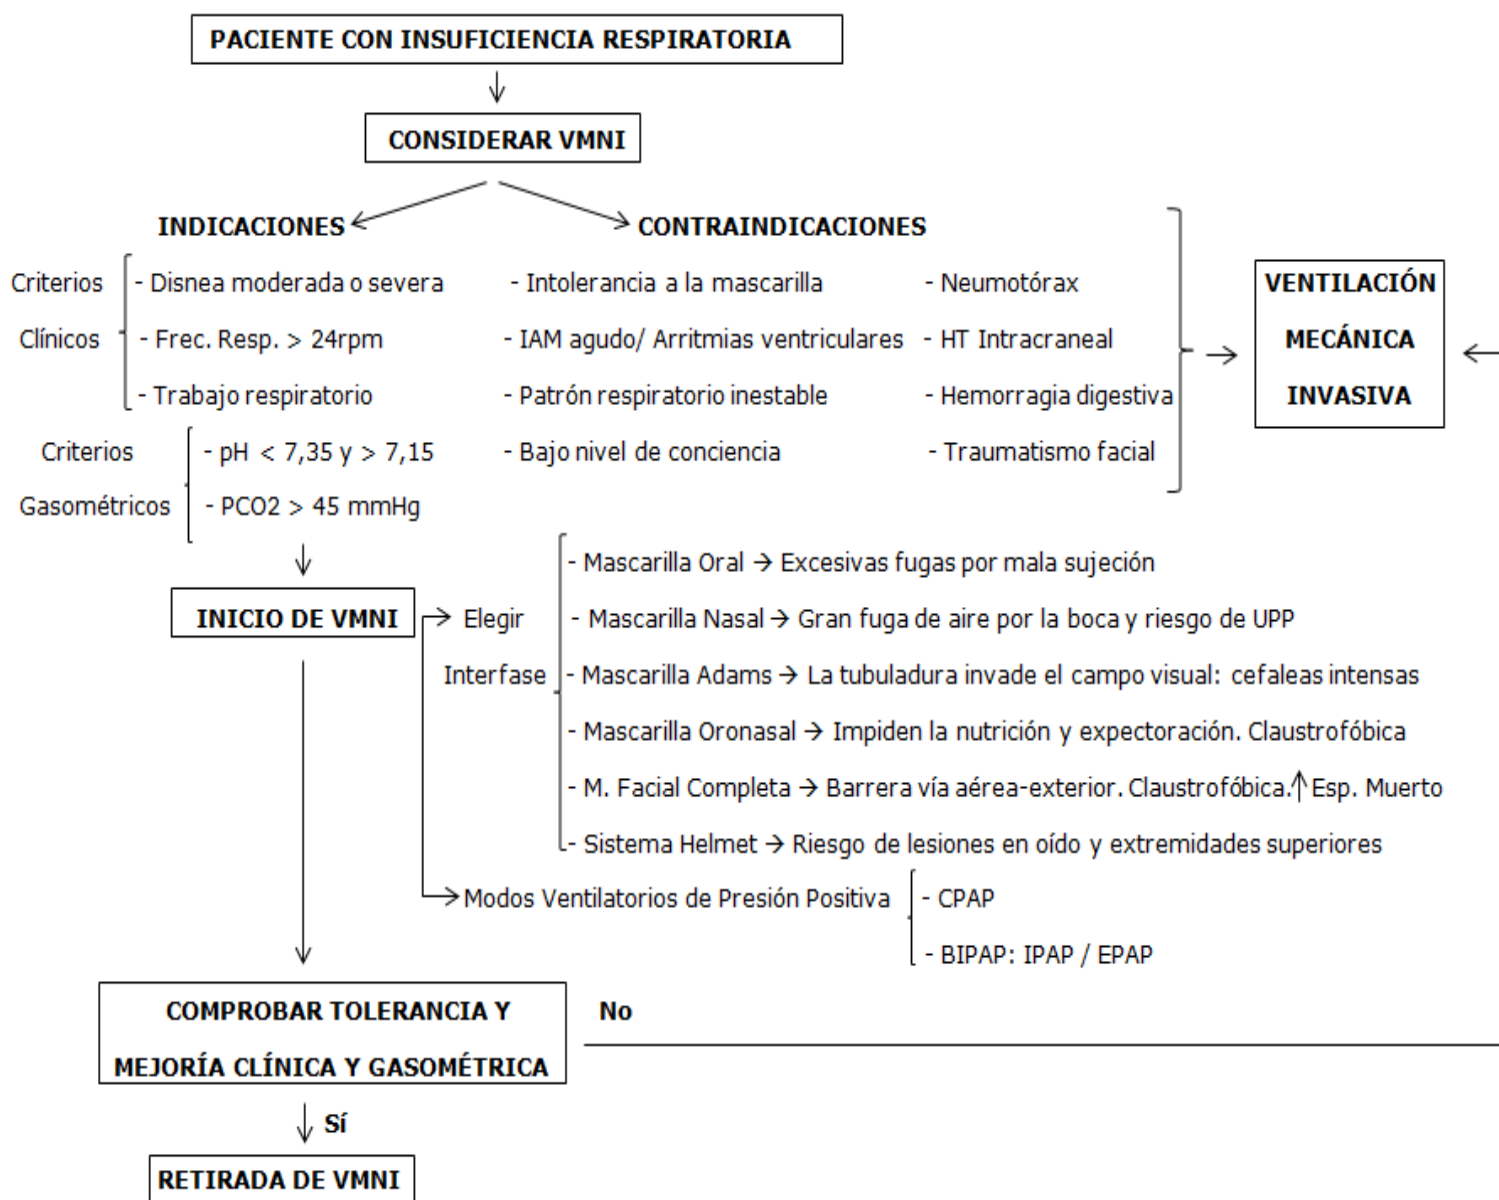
PACIENTE CON INSUFICIENCIA RESPIRATORIA

CONSIDERAR VMNI

INDICACIONES

CONTRAINDICACIONES

Criterios Clínicos
- Disnea moderada o severa
- Frec. Resp. > 24rpm
- Trabajo respiratorio

Criterios Gasométricos
- pH < 7,35 y > 7,15
- PCO2 > 45 mmHg

- Intolerancia a la mascarilla
- IAM agudo/ Arritmias ventriculares
- Patrón respiratorio inestable
- Bajo nivel de conciencia

- Neumotórax
- HT Intracraneal
- Hemorragia digestiva
- Traumatismo facial

VENTILACIÓN MECÁNICA INVASIVA

INICIO DE VMNI

Elegir Interfase
- Mascarilla Oral → Excesivas fugas por mala sujeción
- Mascarilla Nasal → Gran fuga de aire por la boca y riesgo de UPP
- Mascarilla Adams → La tubuladura invade el campo visual: cefaleas intensas
- Mascarilla Oronasal → Impiden la nutrición y expectoración. Claustrofóbica
- M. Facial Completa → Barrera vía aérea-exterior. Claustrofóbica.↑Esp. Muerto
- Sistema Helmet → Riesgo de lesiones en oído y extremidades superiores

Modos Ventilatorios de Presión Positiva
- CPAP
- BIPAP: IPAP / EPAP

COMPROBAR TOLERANCIA Y MEJORÍA CLÍNICA Y GASOMÉTRICA

No

Sí

RETIRADA DE VMNI